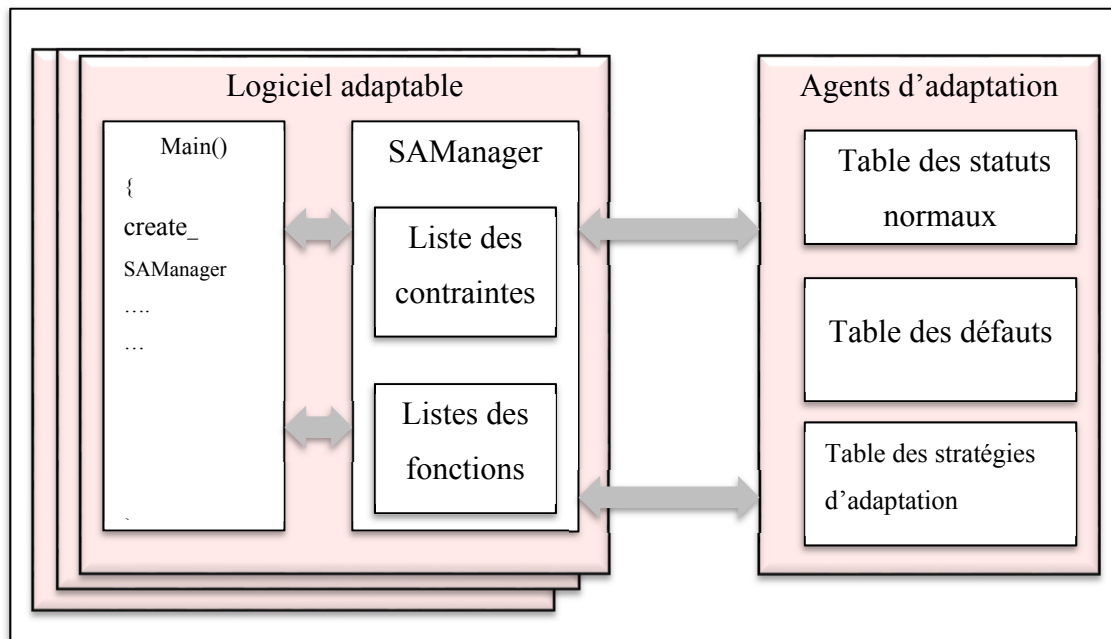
Logiciel adaptable

Main()
{
create_
SAManager
….
…
`

SAManager

Liste des contraintes

Listes des fonctions

Agents d'adaptation

Table des statuts normaux

Table des défauts

Table des stratégies d'adaptation